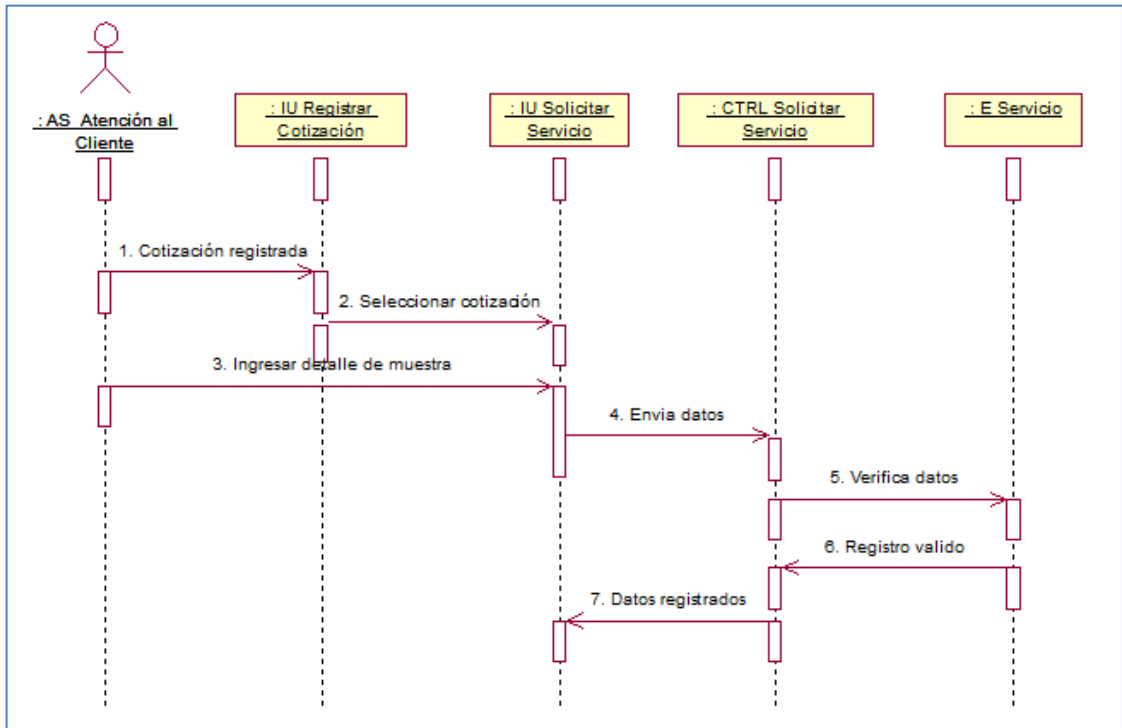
: AS Atención al Cliente

: IU Registrar Cotización

: IU Solicitar Servicio

: CTRL Solicitar Servicio

: E Servicio

1. Cotización registrada

2. Seleccionar cotización

3. Ingresar detalle de muestra

4. Envia datos

5. Verifica datos

6. Registro valido

7. Datos registrados